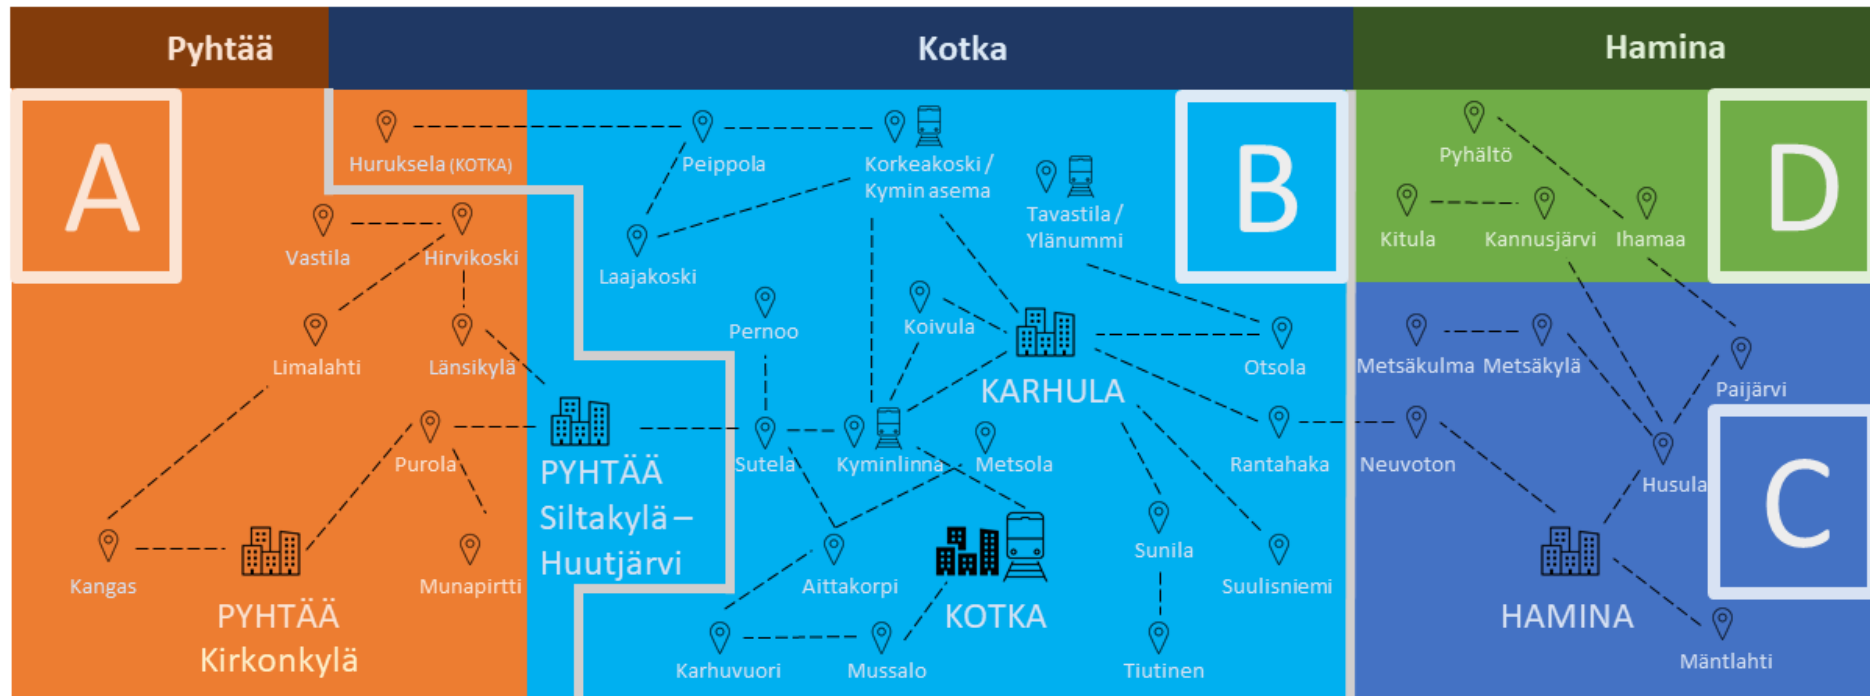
Pyhtää

Kotka

Hamina

A

B

D

C

Huruksela (KOTKA)

Peippola

Korkeakoski / Kymin asema

Tavastila / Ylänummi

Vastila

Hirvikoski

Laajakoski

Pernoo

Koivula

Limalahti

Länsikylä

KARHULA

Otsola

Purola

PYHTÄÄ Siltakylä – Huutjärvi

Sutela

Kyminlinna

Metsola

Rantahaka

Kangas

PYHTÄÄ Kirkonkylä

Munapirtti

Aittakorpi

KOTKA

Sunila

Suulisniemi

Karhuvuori

Mussalo

Tiutinen

Pyhältö

Kitula

Kannusjärvi

Ihamaa

Metsäkulma

Metsäkylä

Paijärvi

Neuvoton

Husula

HAMINA

Mäntlahti